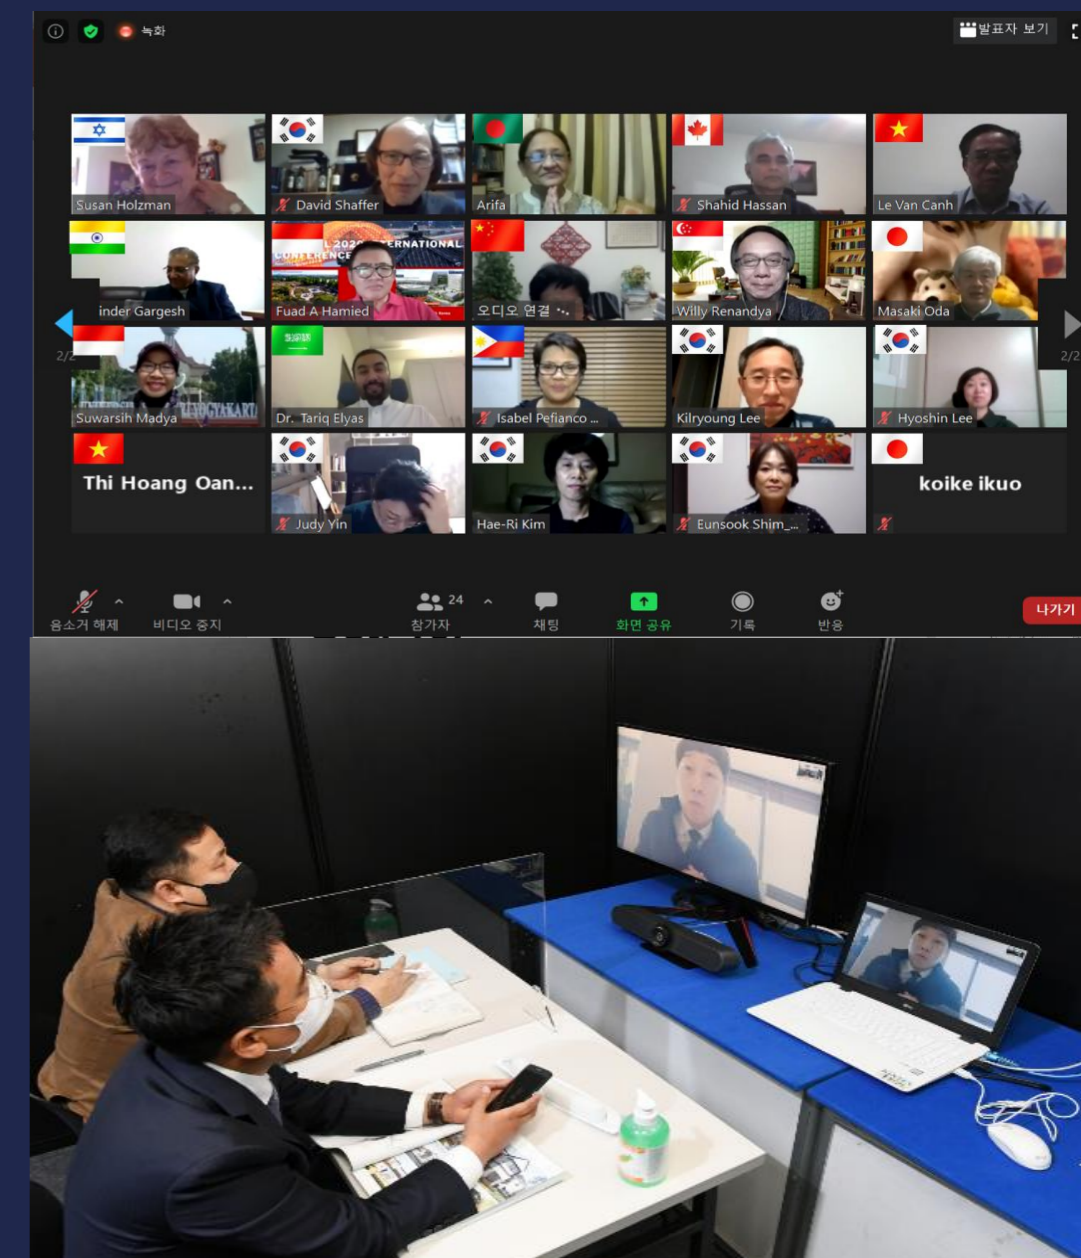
녹화

발표자 보기

Susan Holzman
David Shaffer
Arifa
Shahid Hassan
Le Van Canh

inder Gargesh
L 2020 ERNATIONAL CONFERENCE
Fuad A Hamied
오디오 연결 ...
Willy Renandya
Masaki Oda

2/2
Suwarsih Madya
YOGYAKARTA
Dr. Tariq Elyas
Isabel Pefianco ...
Kilryoung Lee
Hyoshin Lee
2/2

Thi Hoang Oan...
Judy Yin
Hae-Ri Kim
Eunsook Shim_...
koike ikuo

음소거 해제
비디오 중지
24
참가자
채팅
화면 공유
기록
반응
나가기